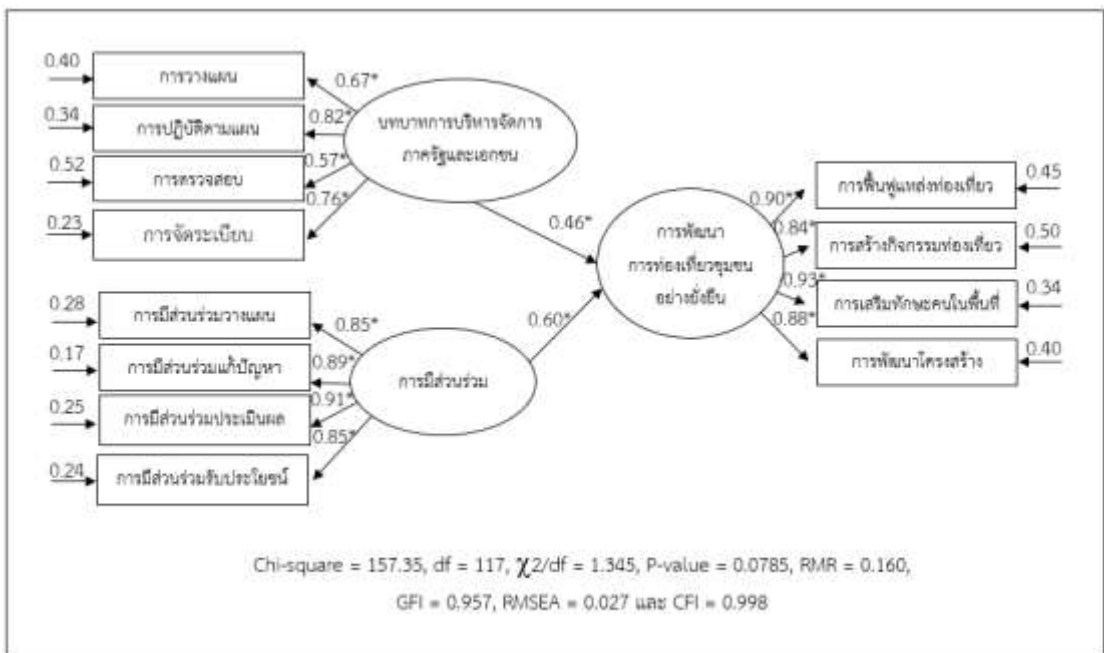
0.40 การวางแผน 0.67*
0.34 การปฏิบัติตามแผน 0.82*
0.52 การตรวจสอบ 0.57*
0.23 การจัดระเบียบ 0.76*

บทบาทการบริหารจัดการภาครัฐและเอกชน

0.46*

การพัฒนาการท่องเที่ยวชุมชนอย่างยั่งยืน

0.90* การฟื้นฟูแหล่งท่องเที่ยว 0.45
0.84* การสร้างกิจกรรมท่องเที่ยว 0.50
0.93* การเสริมทักษะคนในพื้นที่ 0.34
0.88* การพัฒนาโครงสร้าง 0.40

0.28 การมีส่วนร่วมวางแผน 0.85*
0.17 การมีส่วนร่วมแก้ปัญหา 0.89*
0.25 การมีส่วนร่วมประเมินผล 0.91*
0.24 การมีส่วนร่วมรับประโยชน์ 0.85*

การมีส่วนร่วม

0.60*

Chi-square = 157.35, df = 117, $\chi 2$/df = 1.345, P-value = 0.0785, RMR = 0.160, GFI = 0.957, RMSEA = 0.027 และ CFI = 0.998